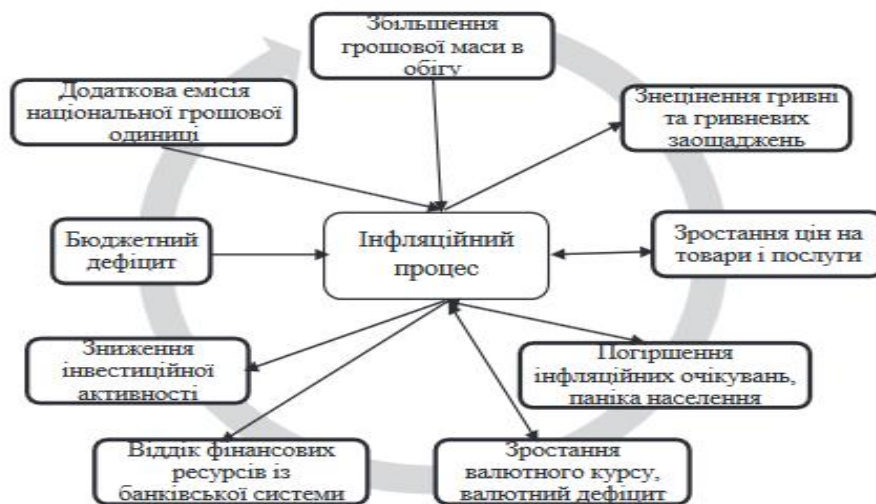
Збільшення грошової маси в обігу

Додаткова емісія національної грошової одиниці

Знецінення гривні та гривневих заощаджень

Бюджетний дефіцит

Інфляційний процес

Зростання цін на товари і послуги

Зниження інвестиційної активності

Погіршення інфляційних очікувань, паніка населення

Віддік фінансових ресурсів із банківської системи

Зростання валютного курсу, валютний дефіцит